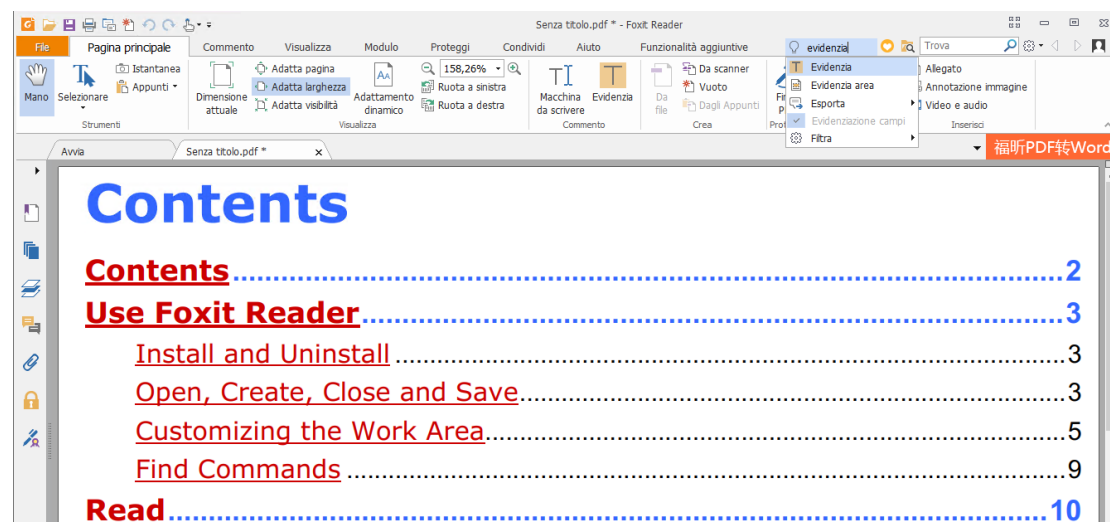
Senza titolo.pdf * - Foxit Reader

File | Pagina principale | Commento | Visualizza | Modulo | Proteggi | Condividi | Aiuto | Funzionalità aggiuntive

evidenzia

Trova

Mano | Selezionare | Istantanea | Appunti | Strumenti

Dimensione attuale | Adatta pagina | Adatta larghezza | Adatta visibilità | Adattamento dinamico | 158,26% | Ruota a sinistra | Ruota a destra | Visualizza

Macchina da scrivere | Evidenzia | Commento

Da file | Da scanner | Vuoto | Dagli Appunti | Crea

Evidenzia
Evidenzia area
Esporta
Evidenziazione campi
Filtra

Allegato | Annotazione immagine | Video e audio | Inserisci

Avvia | Senza titolo.pdf *

福昕PDF转Word

Contents

Contents..............................................2
Use Foxit Reader..................................3
Install and Uninstall ........................................3
Open, Create, Close and Save ........................3
Customizing the Work Area..............................5
Find Commands ...............................................9
Read..........................................................10